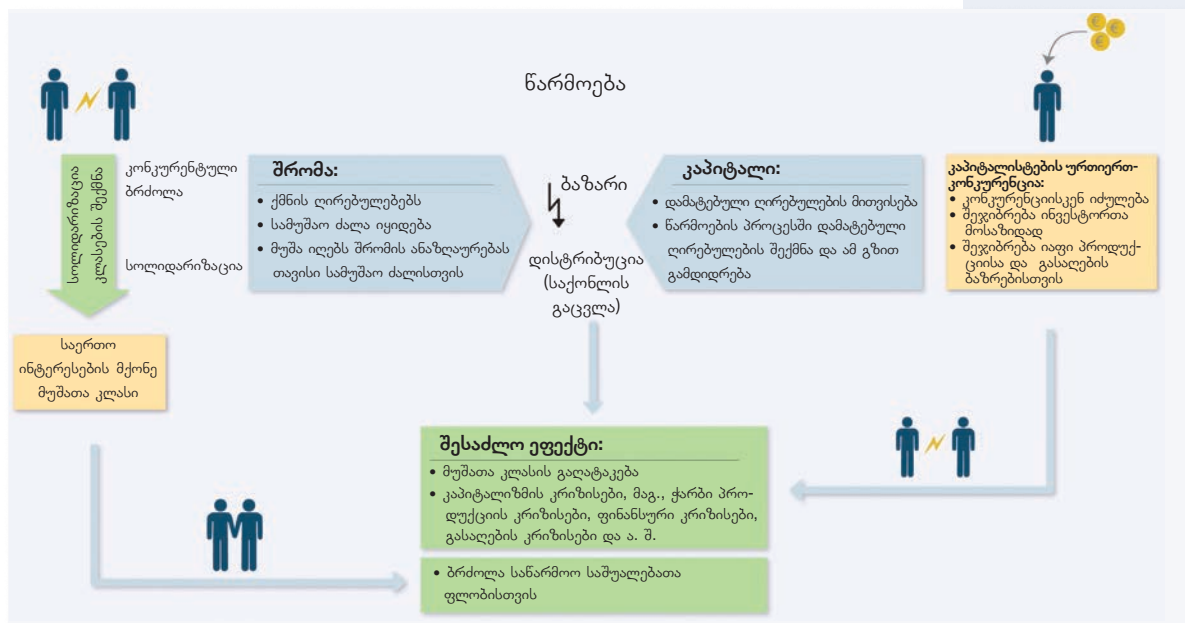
წარმოება

სოლიდარიზაცია
კლასების შექმნა

კონკურენტული ბრძოლა

სოლიდარიზაცია

შრომა:
• ქმნის ღირებულებებს
• სამუშაო ძალა იყიდება
• მუშა იღებს შრომის ანაზღაურებას თავისი სამუშაო ძალისთვის

ბაზარი

დისტრიბუცია (საქონლის გაცვლა)

კაპიტალი:
• დამატებული ღირებულების მითვისება
• წარმოების პროცესში დამატებული ღირებულების შექმნა და ამ გზით გამდიდრება

კაპიტალისტების ურთიერთ-კონკურენცია:
• კონკურენციისკენ იძულება
• შეჯიბრება ინვესტორთა მოსაზიდად
• შეჯიბრება იაფი პროდუქციისა და გასაღების ბაზრებისთვის

საერთო ინტერესების მქონე მუშათა კლასი

შესაძლო ეფექტი:
• მუშათა კლასის გაღატაკება
• კაპიტალიზმის კრიზისები, მაგ., ჭარბი პროდუქციის კრიზისები, ფინანსური კრიზისები, გასაღების კრიზისები და ა. შ.

• ბრძოლა საწარმოო საშუალებათა ფლობისთვის